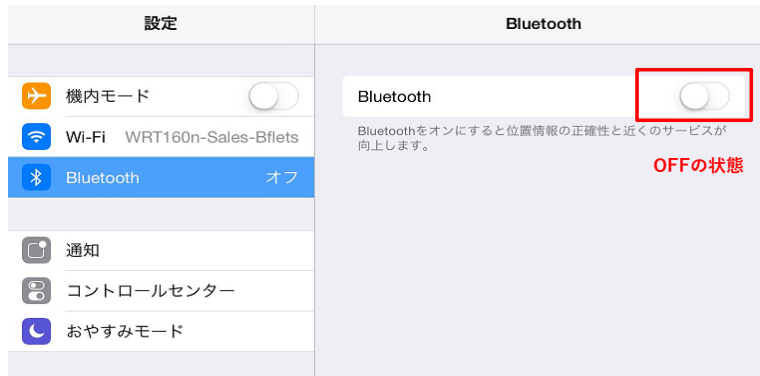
設定

機内モード

Wi-Fi WRT160n-Sales-Bflets

Bluetooth オフ

通知

コントロールセンター

おやすみモード

Bluetooth

Bluetooth

Bluetoothをオンにすると位置情報の正確性と近くのサービスが向上します。

OFFの状態